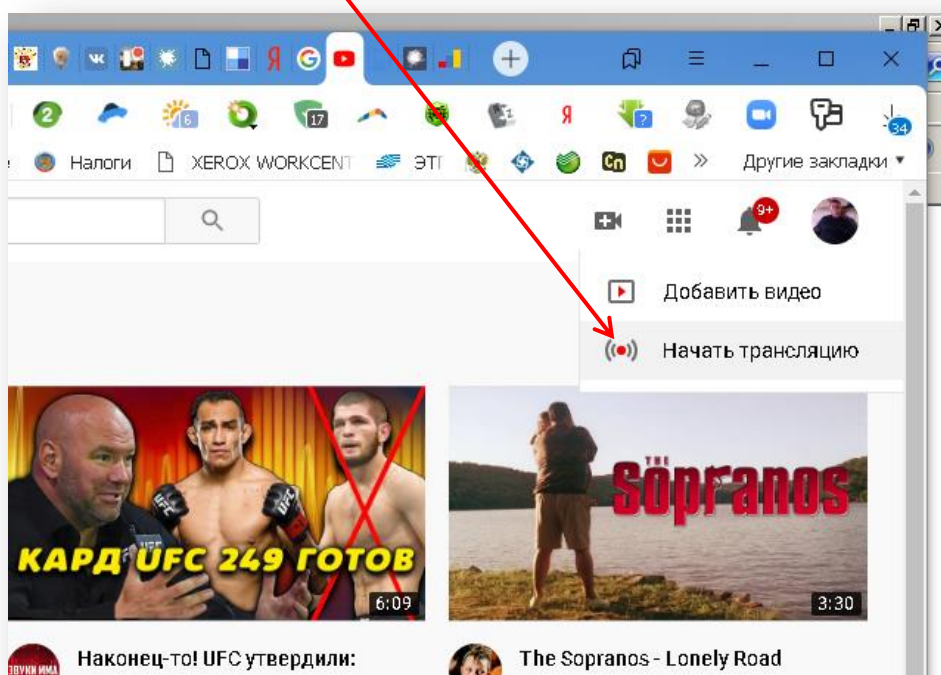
вк Я

2 6 17 Я 34

Налоги XEROX WORKCENT ЭТГ Cn » Другие закладки

9+

Добавить видео

Начать трансляцию

КАРД UFC 249 ГОТОВ

6:09

The Sopranos

3:30

Наконец-то! UFC утвердили:

The Sopranos - Lonely Road